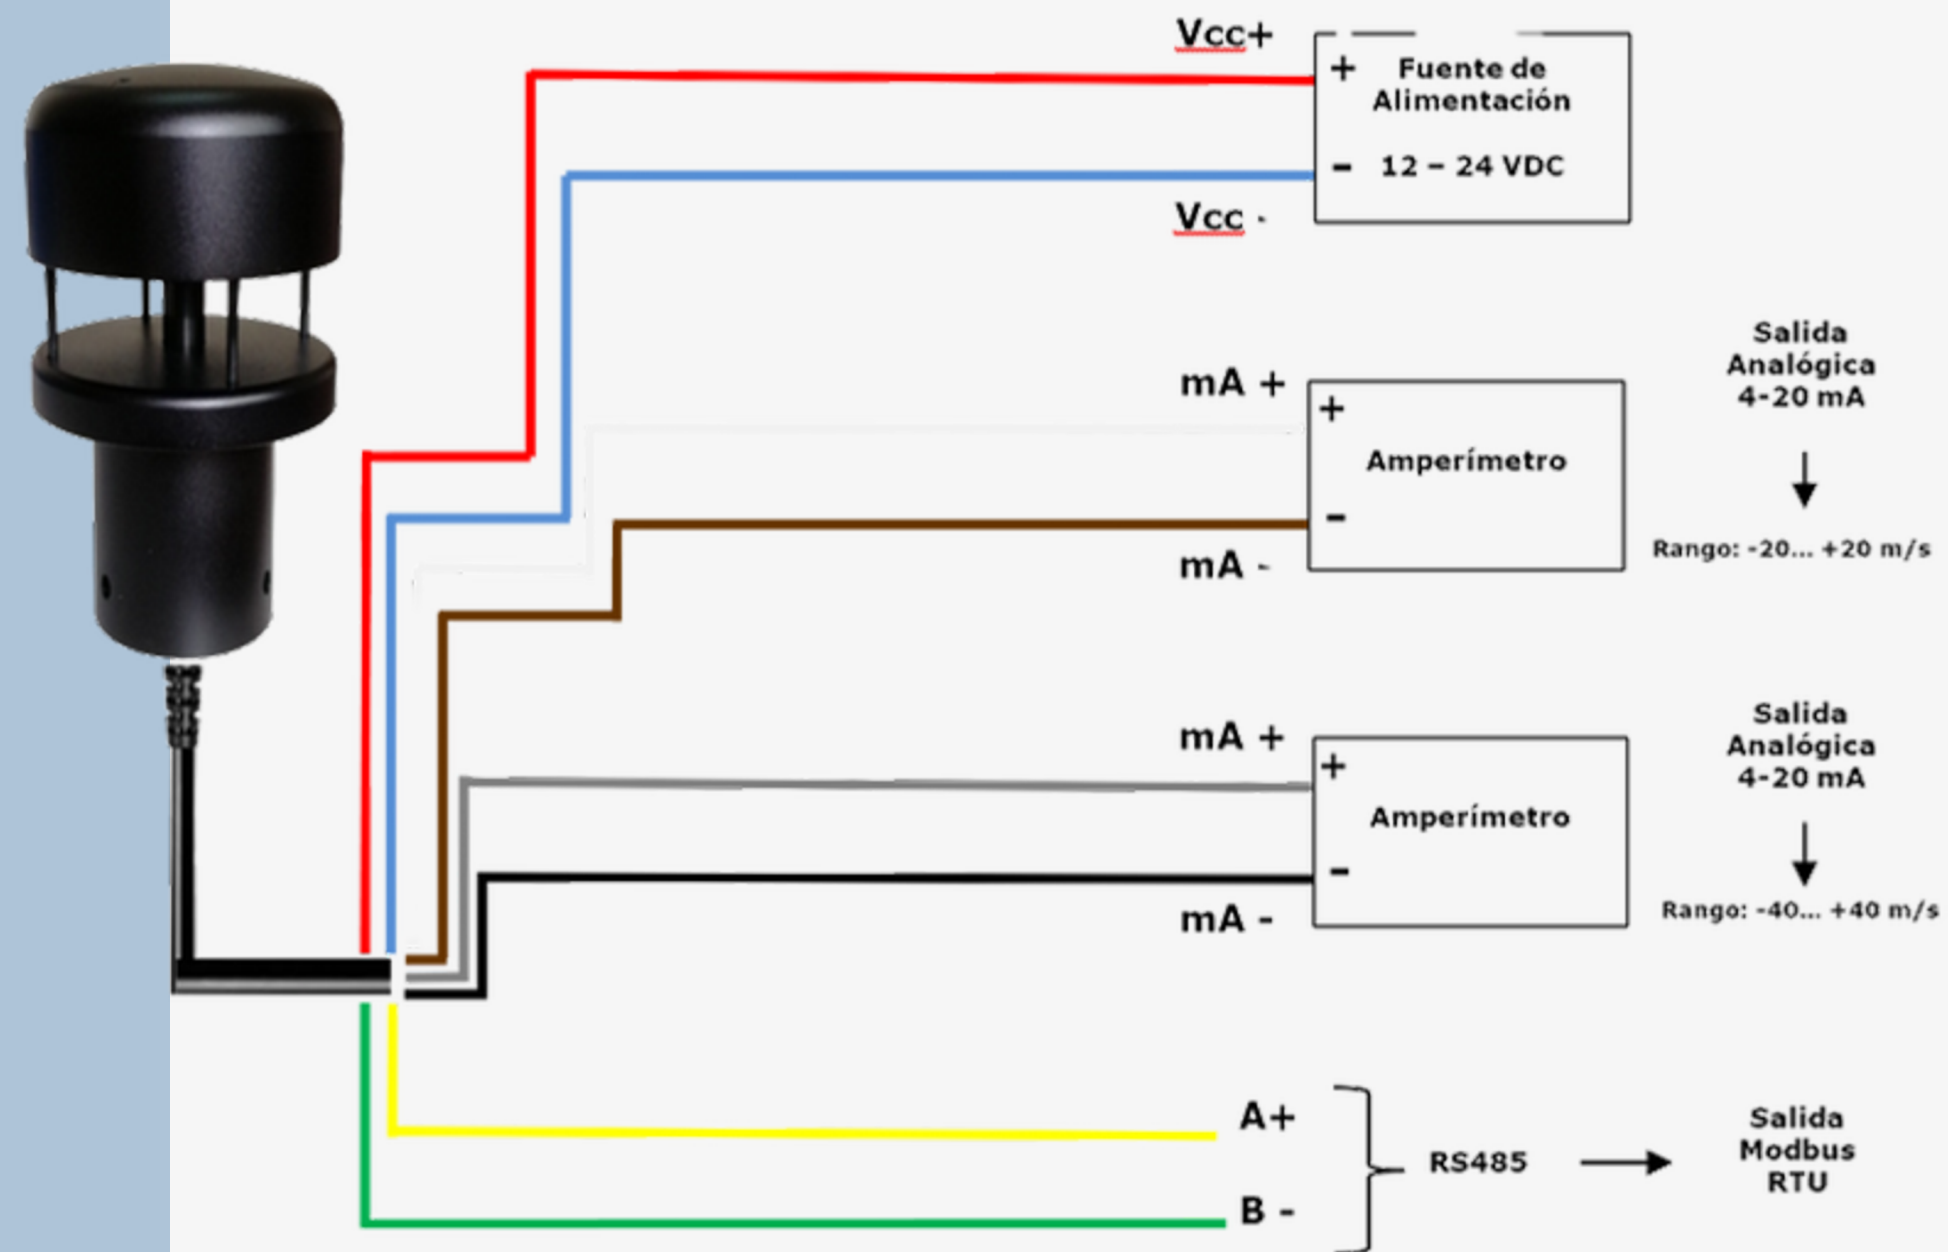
Vcc+

+ Fuente de Alimentación

- 12 – 24 VDC

Vcc -

mA +

+

Amperímetro

-

mA -

Salida Analógica 4-20 mA

Rango: -20... +20 m/s

mA +

+

Amperímetro

-

mA -

Salida Analógica 4-20 mA

Rango: -40... +40 m/s

A+

B -

RS485

Salida Modbus RTU